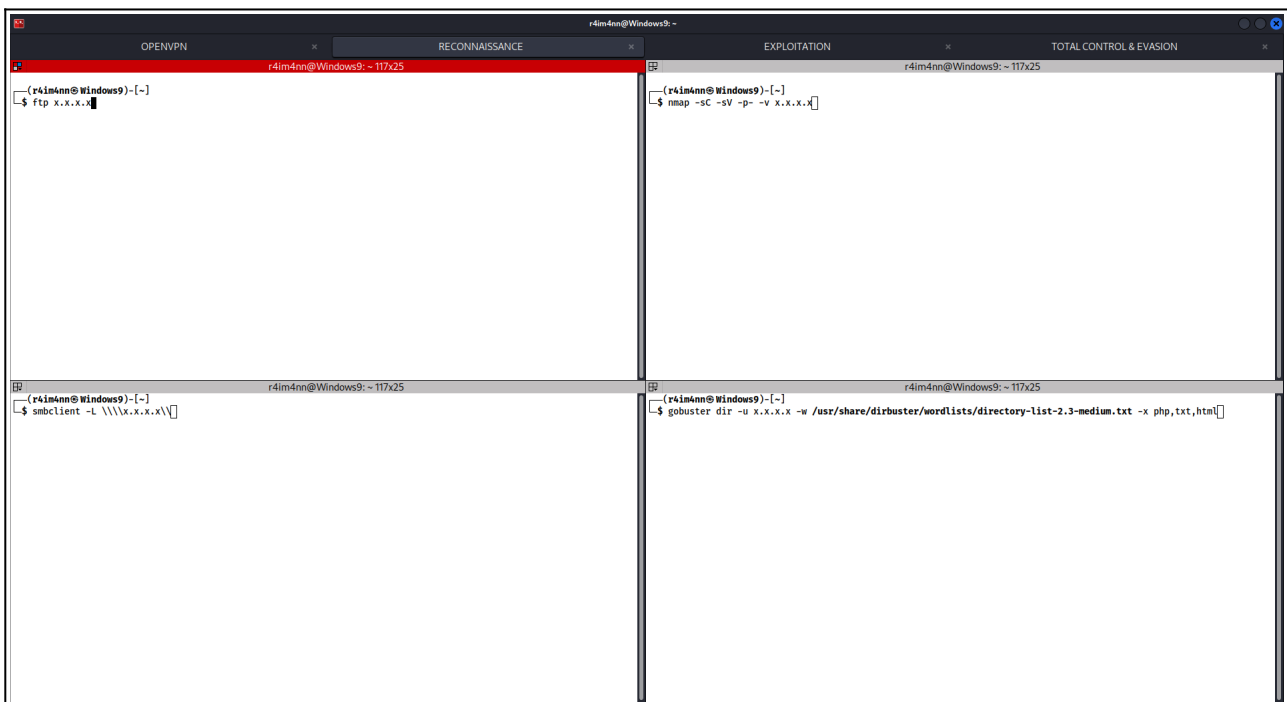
r4im4nn@Windows9: ~

OPENVPN ×
RECONNAISSANCE ×
EXPLOITATION ×
TOTAL CONTROL & EVASION ×

r4im4nn@Windows9: ~ 117x25

┌──(r4im4nn㉿Windows9)-[~]
└─$ ftp x.x.x.x

r4im4nn@Windows9: ~ 117x25

┌──(r4im4nn㉿Windows9)-[~]
└─$ nmap -sC -sV -p- -v x.x.x.x

r4im4nn@Windows9: ~ 117x25

┌──(r4im4nn㉿Windows9)-[~]
└─$ smbclient -L \\\\x.x.x.x\\

r4im4nn@Windows9: ~ 117x25

┌──(r4im4nn㉿Windows9)-[~]
└─$ gobuster dir -u x.x.x.x -w /usr/share/dirbuster/wordlists/directory-list-2.3-medium.txt -x php,txt,html